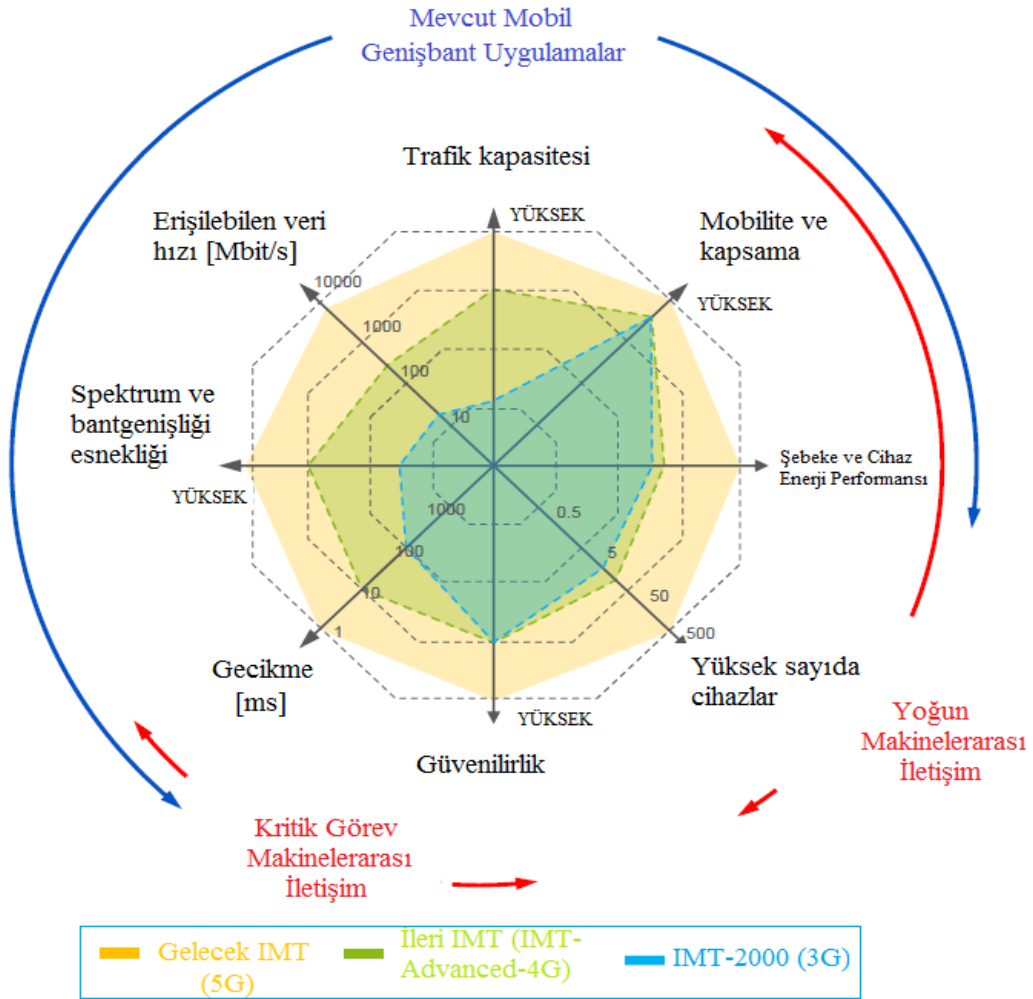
Mevcut Mobil
Genişbant Uygulamalar

Trafik kapasitesi

YÜKSEK

Erişilebilen veri hızı [Mbit/s]

Mobilite ve kapsama

YÜKSEK

10000
1000
100
10

Spektrum ve bantgenişliği esnekliği

YÜKSEK

Şebeke ve Cihaz Enerji Performansı

1000
0.5
100
5
10
50
1
500

Gecikme [ms]

Yüksek sayıda cihazlar

YÜKSEK

Güvenilirlik

Yoğun Makinelerarası İletişim

Kritik Görev Makinelerarası İletişim

Gelecek IMT (5G)
İleri IMT (IMT-Advanced-4G)
IMT-2000 (3G)